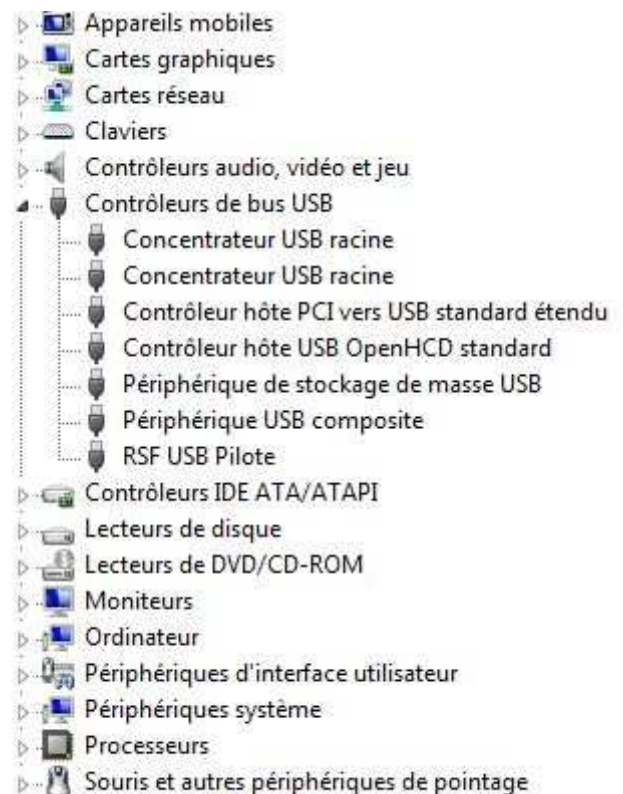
Appareils mobiles
Cartes graphiques
Cartes réseau
Claviers
Contrôleurs audio, vidéo et jeu
Contrôleurs de bus USB
Concentrateur USB racine
Concentrateur USB racine
Contrôleur hôte PCI vers USB standard étendu
Contrôleur hôte USB OpenHCD standard
Périphérique de stockage de masse USB
Périphérique USB composite
RSF USB Pilote
Contrôleurs IDE ATA/ATAPI
Lecteurs de disque
Lecteurs de DVD/CD-ROM
Moniteurs
Ordinateur
Périphériques d'interface utilisateur
Périphériques système
Processeurs
Souris et autres périphériques de pointage